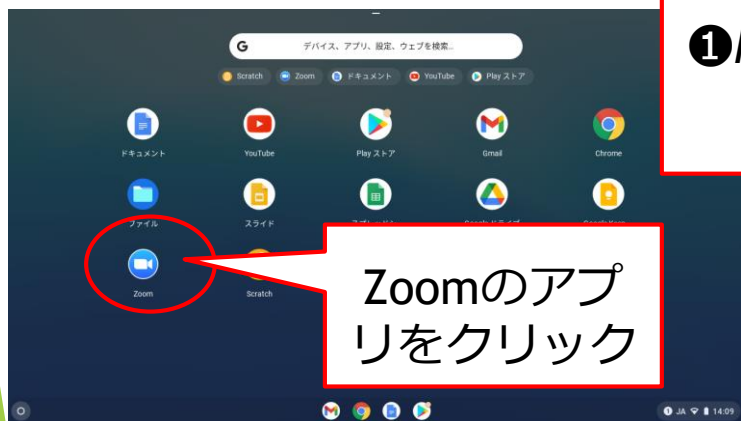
❶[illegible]

デバイス、アプリ、設定、ウェブを検索...

Scratch
Zoom
ドキュメント
YouTube
Play ストア

ドキュメント
YouTube
Play ストア
Gmail
Chrome

ファイル
スライド
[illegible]
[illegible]
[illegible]

Zoom
Scratch

Zoomのアプリをクリック

JA 14:09